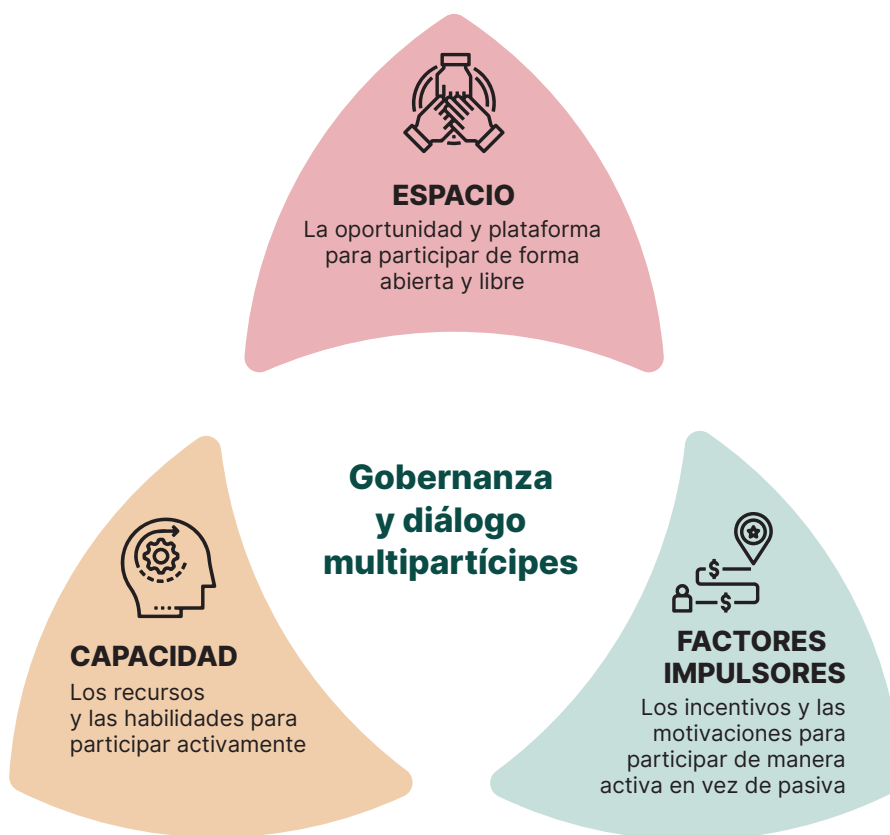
ESPACIO
La oportunidad y plataforma para participar de forma abierta y libre

Gobernanza y diálogo multipartícipes

CAPACIDAD
Los recursos y las habilidades para participar activamente

FACTORES IMPULSORES
Los incentivos y las motivaciones para participar de manera activa en vez de pasiva